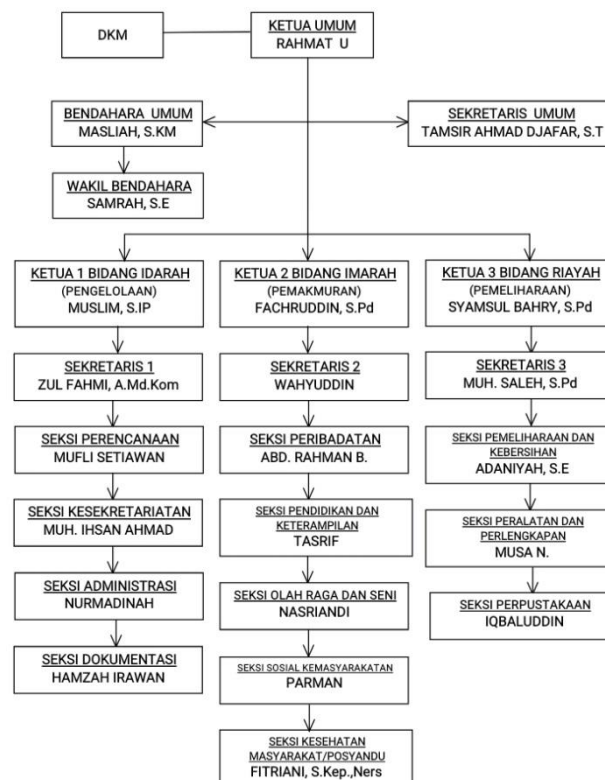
DKM

KETUA UMUM
RAHMAT U

BENDAHARA UMUM
MASLIAH, S.KM

SEKRETARIS UMUM
TAMSIR AHMAD DJAFAR, S.T

WAKIL BENDAHARA
SAMRAH, S.E

KETUA 1 BIDANG IDARAH
(PENGELOLAAN)
MUSLIM, S.IP

SEKRETARIS 1
ZUL FAHMI, A.Md.Kom

SEKSI PERENCANAAN
MUFLI SETIAWAN

SEKSI KESEKRETARIATAN
MUH. IHSAN AHMAD

SEKSI ADMINISTRASI
NURMADINAH

SEKSI DOKUMENTASI
HAMZAH IRAWAN

KETUA 2 BIDANG IMARAH
(PEMAKMURAN)
FACHRUDDIN, S.Pd

SEKRETARIS 2
WAHYUDDIN

SEKSI PERIBADATAN
ABD. RAHMAN B.

SEKSI PENDIDIKAN DAN KETERAMPILAN
TASRIF

SEKSI OLAH RAGA DAN SENI
NASRIANDI

SEKSI SOSIAL KEMASYARAKATAN
PARMAN

SEKSI KESEHATAN MASYARAKAT/POSYANDU
FITRIANI, S.Kep.,Ners

KETUA 3 BIDANG RIAYAH
(PEMELIHARAAN)
SYAMSUL BAHRY, S.Pd

SEKRETARIS 3
MUH. SALEH, S.Pd

SEKSI PEMELIHARAAN DAN KEBERSIHAN
ADANIYAH, S.E

SEKSI PERALATAN DAN PERLENGKAPAN
MUSA N.

SEKSI PERPUSTAKAAN
IQBALUDDIN